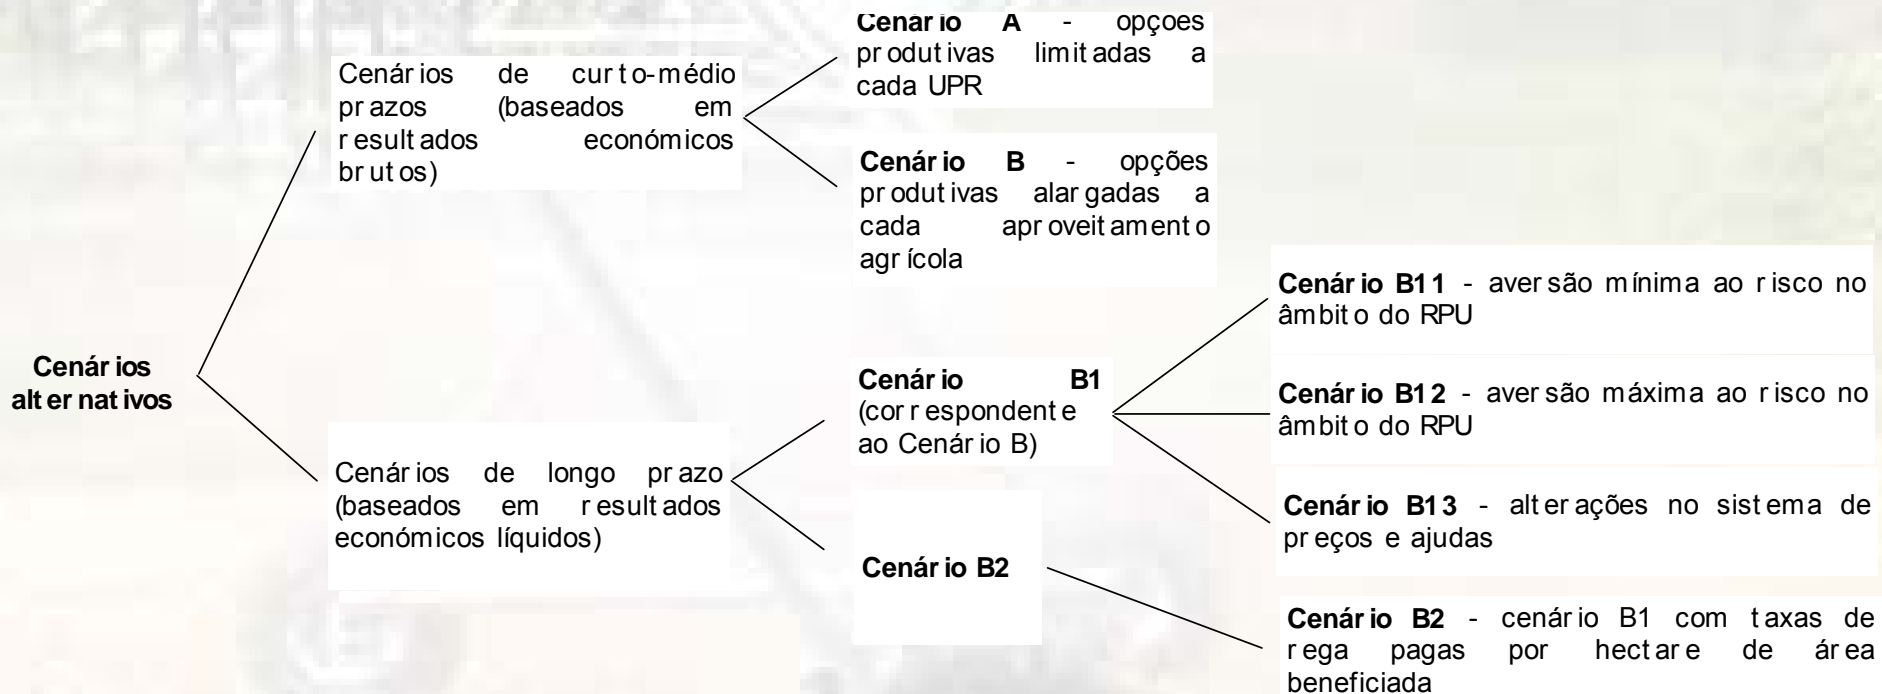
Cenários alternativos

Cenários de curto-médio prazos (baseados em resultados económicos brutos)

Cenário A - opções produtivas limitadas a cada UPR

Cenário B - opções produtivas alargadas a cada aproveitamento agrícola

Cenários de longo prazo (baseados em resultados económicos líquidos)

Cenário B1 (correspondente ao Cenário B)

Cenário B11 - aversão mínima ao risco no âmbito do RPU

Cenário B12 - aversão máxima ao risco no âmbito do RPU

Cenário B13 - alterações no sistema de preços e ajudas

Cenário B2

Cenário B2 - cenário B1 com taxas de rega pagas por hectare de área beneficiada